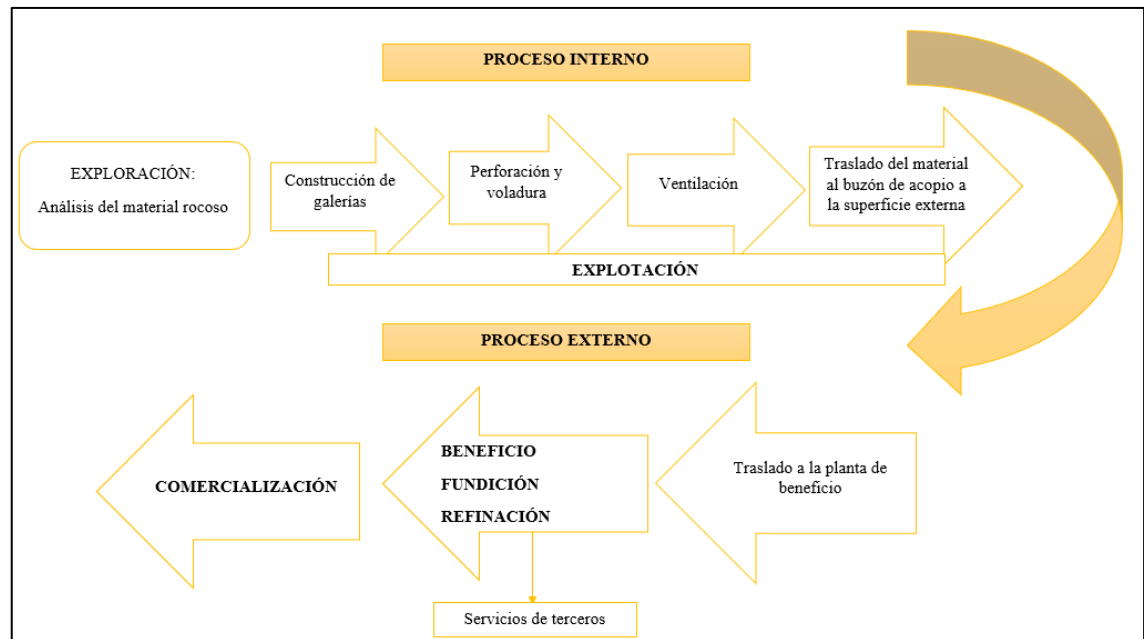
PROCESO INTERNO

EXPLORACIÓN:
Análisis del material rocoso

Construcción de galerías

Perforación y voladura

Ventilación

Traslado del material al buzón de acopio a la superficie externa

EXPLOTACIÓN

PROCESO EXTERNO

COMERCIALIZACIÓN

BENEFICIO
FUNDICIÓN
REFINACIÓN

Traslado a la planta de beneficio

Servicios de terceros